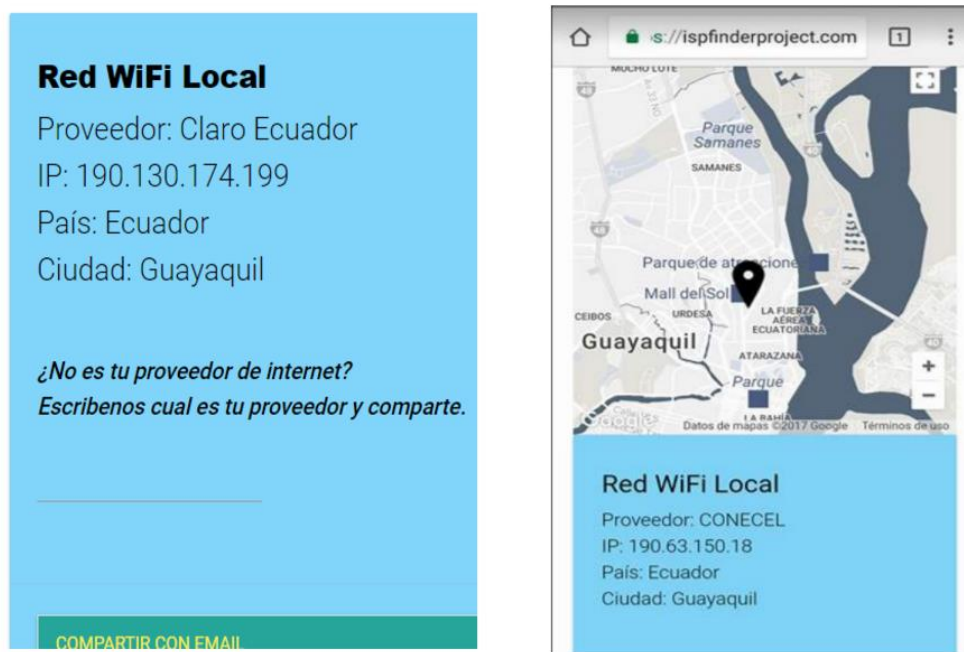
Red WiFi Local
Proveedor: Claro Ecuador
IP: 190.130.174.199
País: Ecuador
Ciudad: Guayaquil

¿No es tu proveedor de internet?
Escribenos cual es tu proveedor y comparte.

COMPARTIR CON EMAIL

s://ispfinderproject.com 1

MUCHO LOTE
Parque Samanes
SAMANES
Parque de atracciones
Mall del Sol
CEIBOS
URDESA
LA FUERZA AÉREA ECUATORIANA
Guayaquil
ATARAZANA
Parque
LA BAHÍA
Google
Datos de mapas ©2017 Google Términos de uso

Red WiFi Local
Proveedor: CONECEL
IP: 190.63.150.18
País: Ecuador
Ciudad: Guayaquil